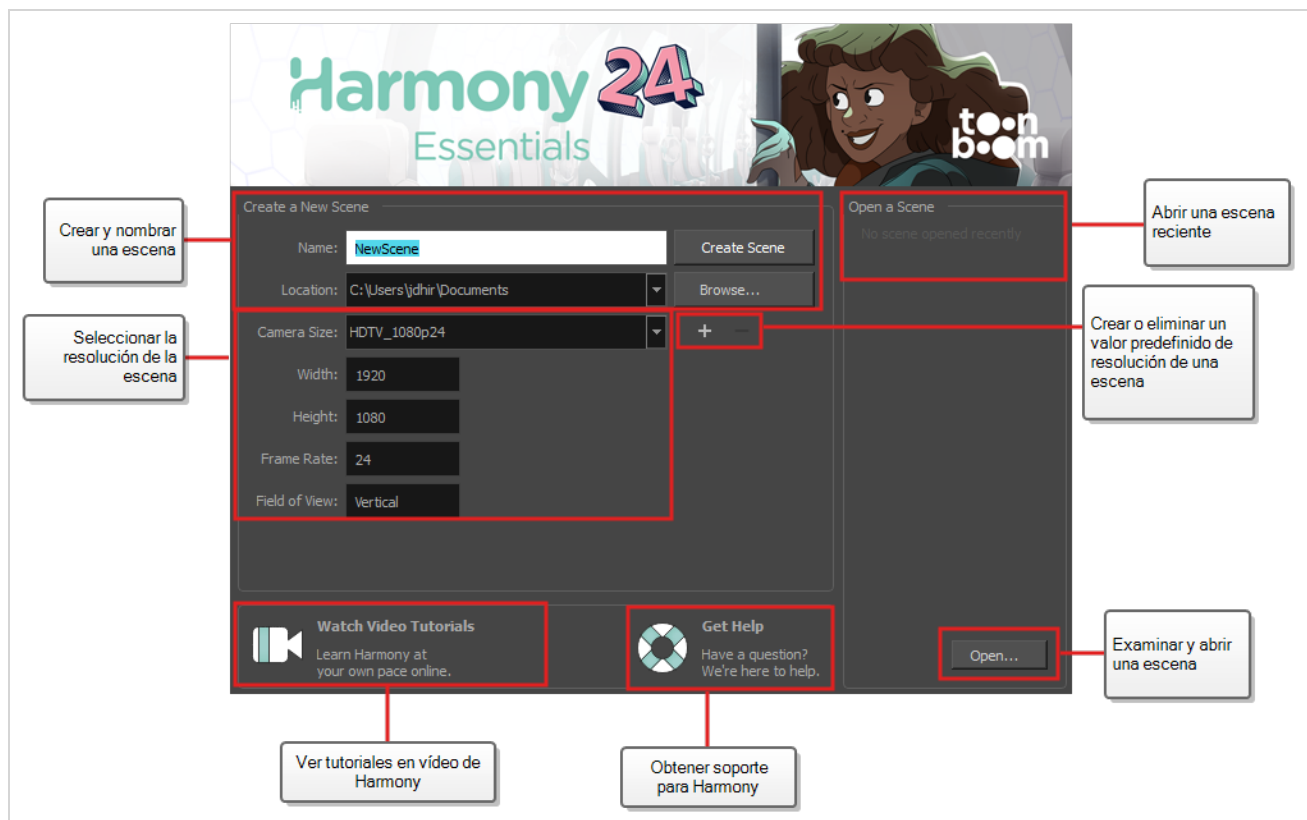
Harmony 24
Essentials

toon boom

Crear y nombrar una escena

Create a New Scene

Name: NewScene

Create Scene

Location: C:\Users\jdhir\Documents

Browse...

Open a Scene

No scene opened recently

Abrir una escena reciente

Seleccionar la resolución de la escena

Camera Size: HDTV_1080p24

+ −

Crear o eliminar un valor predefinido de resolución de una escena

Width: 1920

Height: 1080

Frame Rate: 24

Field of View: Vertical

Watch Video Tutorials
Learn Harmony at your own pace online.

Get Help
Have a question? We're here to help.

Open...

Examinar y abrir una escena

Ver tutoriales en vídeo de Harmony

Obtener soporte para Harmony